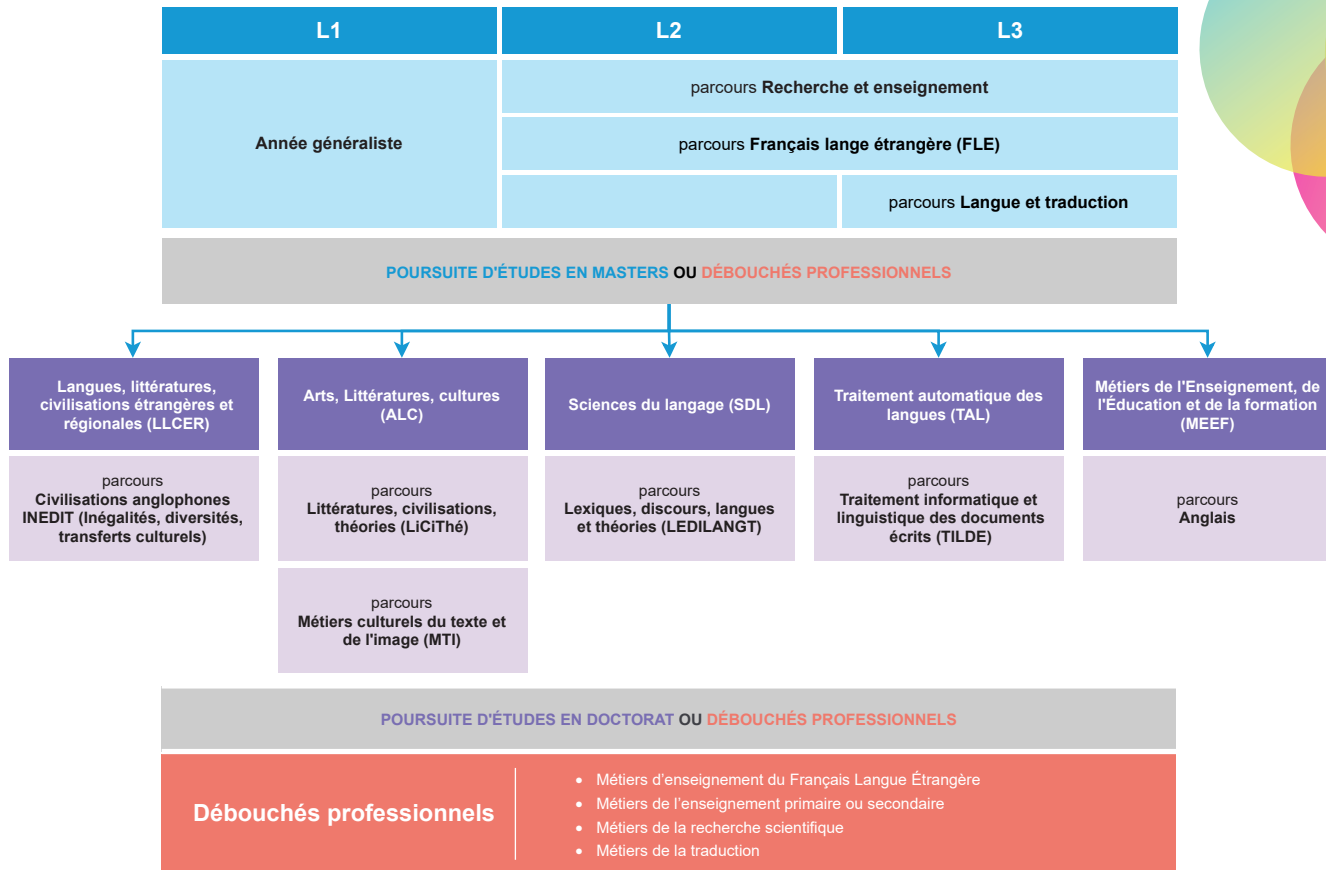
| L1 | L2 | L3 |
|---|---|---|
| Année généraliste | parcours **Recherche et enseignement** | |
| | parcours **Français lange étrangère (FLE)** | |
| | | parcours **Langue et traduction** |

POURSUITE D'ÉTUDES EN MASTERS OU DÉBOUCHÉS PROFESSIONNELS

**Langues, littératures, civilisations étrangères et régionales (LLCER)**

parcours
**Civilisations anglophones INEDIT (Inégalités, diversités, transferts culturels)**

**Arts, Littératures, cultures (ALC)**

parcours
**Littératures, civilisations, théories (LiCiThé)**

parcours
**Métiers culturels du texte et de l'image (MTI)**

**Sciences du langage (SDL)**

parcours
**Lexiques, discours, langues et théories (LEDILANGT)**

**Traitement automatique des langues (TAL)**

parcours
**Traitement informatique et linguistique des documents écrits (TILDE)**

**Métiers de l'Enseignement, de l'Éducation et de la formation (MEEF)**

parcours
**Anglais**

POURSUITE D'ÉTUDES EN DOCTORAT OU DÉBOUCHÉS PROFESSIONNELS

**Débouchés professionnels**

- Métiers d'enseignement du Français Langue Étrangère
- Métiers de l'enseignement primaire ou secondaire
- Métiers de la recherche scientifique
- Métiers de la traduction